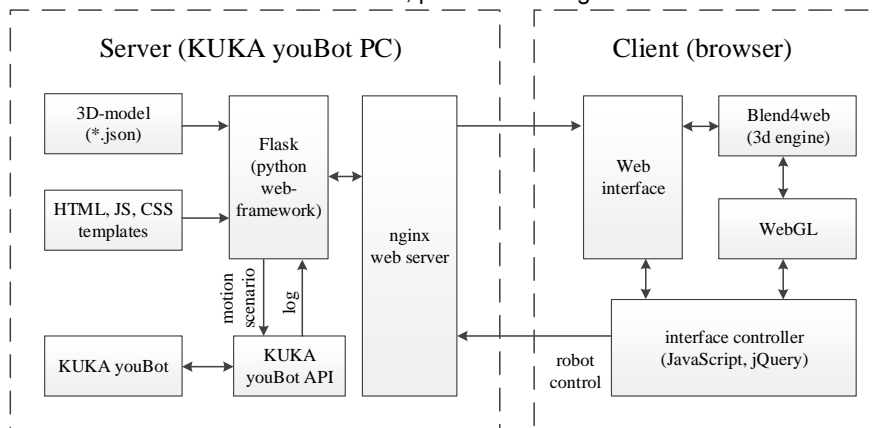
Server (KUKA youBot PC)

Client (browser)

3D-model (*.json)

HTML, JS, CSS templates

Flask (python web-framework)

nginx web server

motion scenario

log

KUKA youBot

KUKA youBot API

Web interface

Blend4web (3d engine)

WebGL

interface controller (JavaScript, jQuery)

robot control